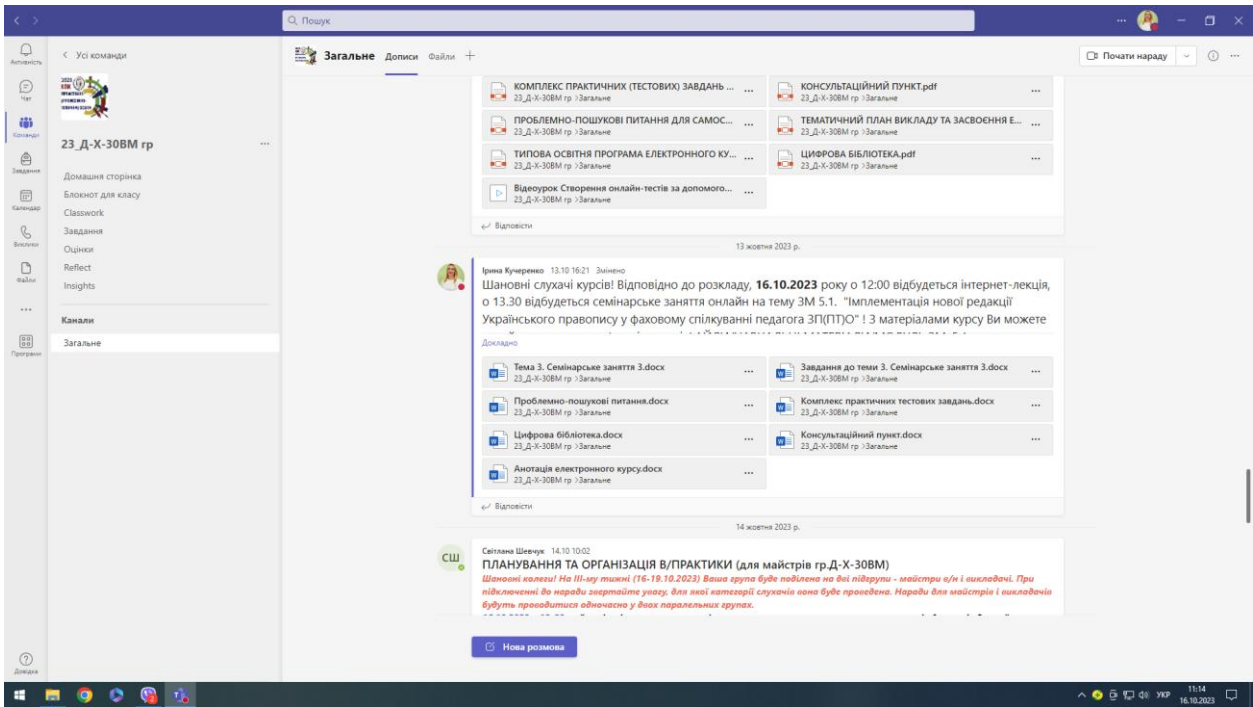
Q Пошук

Активність
Чат
Команди
Завдання
Календар
Виклики
Файли
...
Програми
Довідка

< Усі команди

23_Д-Х-30ВМ гр ...

Домашня сторінка
Блокнот для класу
Classwork
Завдання
Оцінки
Reflect
Insights

Канали
Загальне

Загальне Дописи Файли +

Почати нараду

КОМПЛЕКС ПРАКТИЧНИХ (ТЕСТОВИХ) ЗАВДАНЬ ... 23_Д-Х-30ВМ гр >Загальне
КОНСУЛЬТАЦІЙНИЙ ПУНКТ.pdf 23_Д-Х-30ВМ гр >Загальне
ПРОБЛЕМНО-ПОШУКОВІ ПИТАННЯ ДЛЯ САМОС... 23_Д-Х-30ВМ гр >Загальне
ТЕМАТИЧНИЙ ПЛАН ВИКЛАДУ ТА ЗАСВОЄННЯ Е... 23_Д-Х-30ВМ гр >Загальне
ТИПОВА ОСВІТНЯ ПРОГРАМА ЕЛЕКТРОННОГО КУ... 23_Д-Х-30ВМ гр >Загальне
ЦИФРОВА БІБЛІОТЕКА.pdf 23_Д-Х-30ВМ гр >Загальне
Відеоурок Створення онлайн-тестів за допомого... ...

Відповісти

13 жовтня 2023 р.

Ірина Кучеренко 13.10 16:21 Змінено
Шановні слухачі курсів! Відповідно до розкладу, **16.10.2023** року о 12:00 відбудеться інтернет-лекція, о 13.30 відбудеться семінарське заняття онлайн на тему ЗМ 5.1. "Імплементація нової редакції Українського правопису у фаховому спілкуванні педагога ЗП(ПТ)О" ! З матеріалами курсу Ви можете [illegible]
Докладно

Тема 3. Семінарське заняття 3.docx 23_Д-Х-30ВМ гр >Загальне
Завдання до теми 3. Семінарське заняття 3.docx 23_Д-Х-30ВМ гр >Загальне
Проблемно-пошукові питання.docx 23_Д-Х-30ВМ гр >Загальне
Комплекс практичних тестових завдань.docx 23_Д-Х-30ВМ гр >Загальне
Цифрова бібліотека.docx 23_Д-Х-30ВМ гр >Загальне
Консультаційний пункт.docx 23_Д-Х-30ВМ гр >Загальне
Анотація електронного курсу.docx 23_Д-Х-30ВМ гр >Загальне

Відповісти

14 жовтня 2023 р.

СШ
Світлана Шевчук 14.10 10:02
ПЛАНУВАННЯ ТА ОРГАНІЗАЦІЯ В/ПРАКТИКИ (для майстрів гр.Д-Х-30ВМ)
Шановні колеги! На ІІІ-му тижні (16-19.10.2023) Ваша група буде поділена на дві підгрупи - майстри в/н і викладачі. При підключенні до наради звертайте увагу, для якої категорії слухачів вона буде проведена. Наради для майстрів і викладачів будуть проводитися одночасно у двох паралельних групах.

Нова розмова

УКР 11:14 16.10.2023